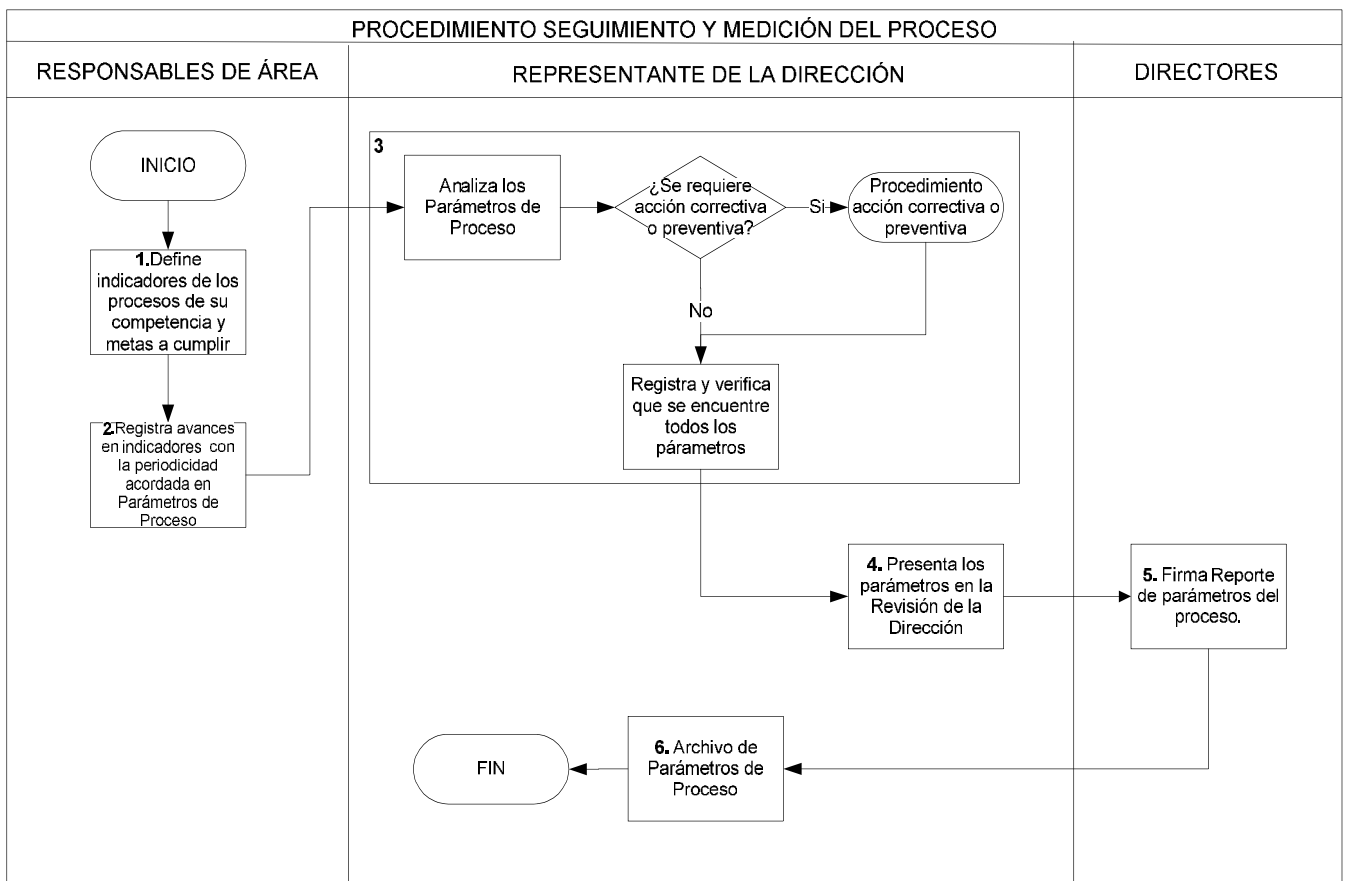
PROCEDIMIENTO SEGUIMIENTO Y MEDICIÓN DEL PROCESO

RESPONSABLES DE ÁREA

REPRESENTANTE DE LA DIRECCIÓN

DIRECTORES

INICIO

1.Define indicadores de los procesos de su competencia y metas a cumplir

2.Registra avances en indicadores con la periodicidad acordada en Parámetros de Proceso

3

Analiza los Parámetros de Proceso

¿Se requiere acción correctiva o preventiva?

Si

Procedimiento acción correctiva o preventiva

No

Registra y verifica que se encuentre todos los párametros

4. Presenta los parámetros en la Revisión de la Dirección

5. Firma Reporte de parámetros del proceso.

6. Archivo de Parámetros de Proceso

FIN